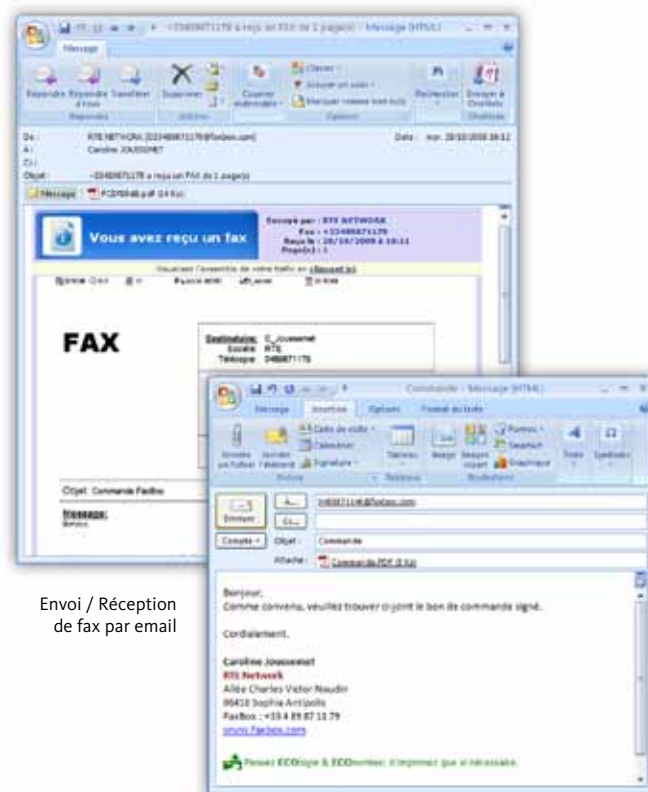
+33489871179 a reçu un FAX de 1 page(s) - Message (HTML)

Message

Répondre Répondre à tous Transférer
Répondre

Supprimer
Actions

Courrier indésirable

Classer
Envoyer un suivi
Marquer comme non lu(s)
Options

Rechercher

Envoyer à OneNote
OneNote

De : RTE NETWORK [33489871179@faxbox.com]
À : Caroline JOUSSEMET
Cc :
Objet : +33489871179 a reçu un FAX de 1 page(s)

Date : mar. 20/10/2009 18:12

Message   FCD95048.pdf (24 Ko)

Vous avez reçu un fax

Envoyé par : RTE NETWORK
Fax : +33489871179
Reçu le : 20/10/2009 à 18:11
Page(s) : 1

Visualisez l'ensemble de votre trafic en cliquant ici

FAX

Destinataire: C_Joussemet
Société: RTE
Télécopie: 0489871179

Objet: Commande FaxBox

message:
Bonjour,

Commande - Message (HTML)

Message   Insertion   Options   Format du texte

Joindre un fichier   Joindre l'élément   Carte de visite   Calendrier   Signature
Inclure

Tableau
Tableaux

Image   Images clipart   Formes   SmartArt   Graphique
Illustrations

Texte   Symboles

Envoyer

À...   0489871179@faxbox.com
Cc...
Compte   Objet :   Commande
Attaché :   Commande.PDF (2 Ko)

Bonjour,
Comme convenu, veuillez trouver ci-joint le bon de commande signé.

Cordialement.

Caroline Joussemet
RTE Network
Allée Charles Victor Naudin
06410 Sophia Antipolis
FaxBox : +33 4 89 87 11 79
www.faxbox.com

Pensez ECOlogie & ECOnomie: n'imprimez que si nécessaire.

Envoi / Réception de fax par email